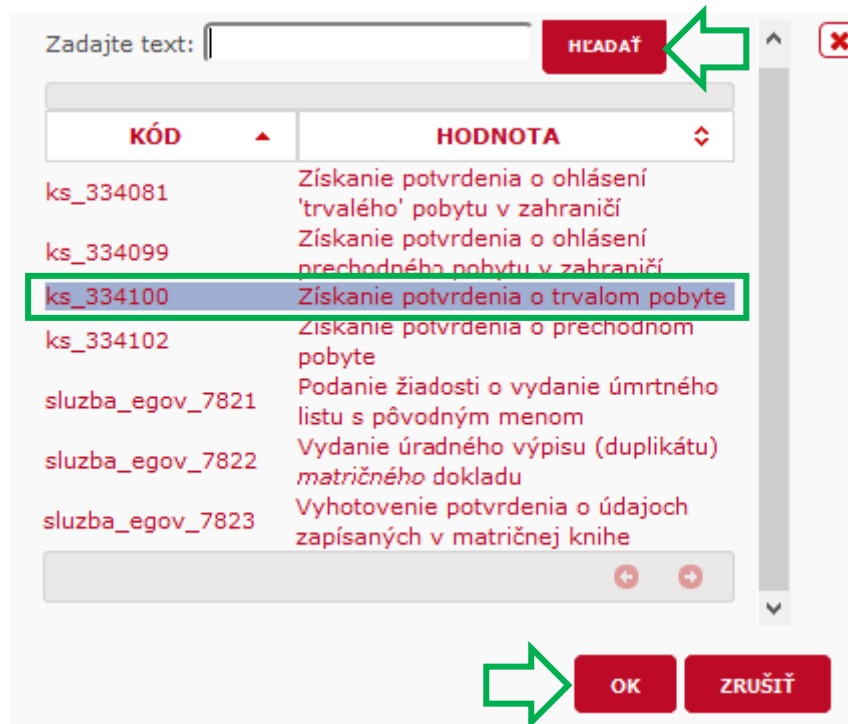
Zadajte text:

HĽADAŤ

| KÓD | HODNOTA |
|---|---|
| ks_334081 | Získanie potvrdenia o ohlásení 'trvalého' pobytu v zahraničí |
| ks_334099 | Získanie potvrdenia o ohlásení prechodného pobytu v zahraničí |
| ks_334100 | Získanie potvrdenia o trvalom pobyte |
| ks_334102 | Získanie potvrdenia o prechodnom pobyte |
| sluzba_egov_7821 | Podanie žiadosti o vydanie úmrtného listu s pôvodným menom |
| sluzba_egov_7822 | Vydanie úradného výpisu (duplikátu) *matričného* dokladu |
| sluzba_egov_7823 | Vyhotovenie potvrdenia o údajoch zapísaných v matričnej knihe |

OK

ZRUŠIŤ